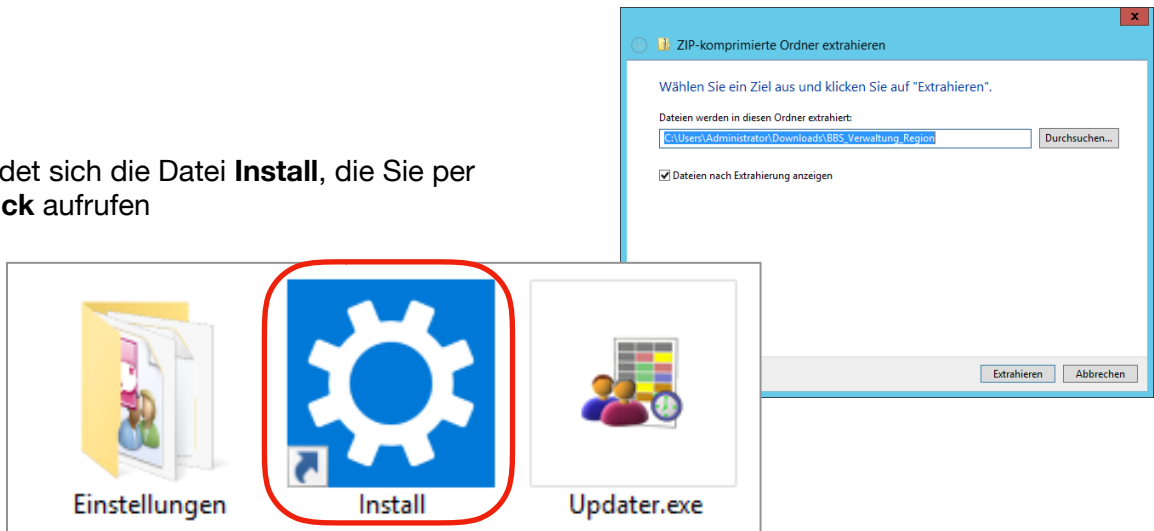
det sich die Datei **Install**, die Sie per **ck** aufrufen

x

ZIP-komprimierte Ordner extrahieren

Wählen Sie ein Ziel aus und klicken Sie auf "Extrahieren".

Dateien werden in diesen Ordner extrahiert:

C:\Users\Administrator\Downloads\BBS_Verwaltung_Region

Durchsuchen...

Dateien nach Extrahierung anzeigen

Extrahieren

Abbrechen

Einstellungen

Install

Updater.exe